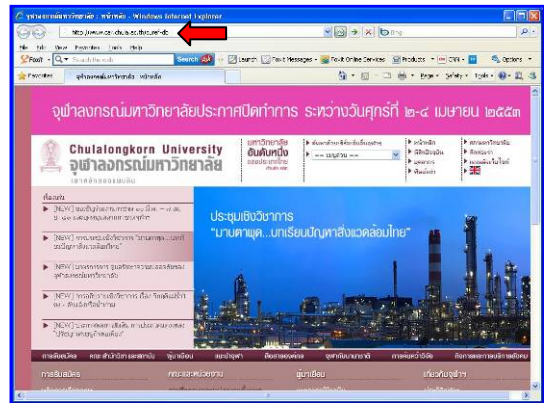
จุฬาลงกรณ์มหาวิทยาลัย หน้าหลัก - Windows Internet Explorer

http://www.cu.chula.ac.th/cu/ef-dc

File Edit View Favorites Tools Help

Search

Favorites

จุฬาลงกรณ์มหาวิทยาลัย หน้าหลัก

จุฬาลงกรณ์มหาวิทยาลัยประกาศปิดทำการ ระหว่างวันศุกร์ที่ ๒-๔ เมษายน ๒๕๕๓

Chulalongkorn University
จุฬาลงกรณ์มหาวิทยาลัย

มหาวิทยาลัยอันดับหนึ่ง

-- เมนูด่วน --

หน้าหลัก

ติดต่อ

English

[NEW]

[NEW]

[NEW]

[NEW]

[NEW]

ประชุมเชิงวิชาการ
"มาบตาพุด...บทเรียนปัญหาสิ่งแวดล้อมไทย"

การรับสมัคร

ผู้มาเยือน

เกี่ยวกับจุฬาฯ